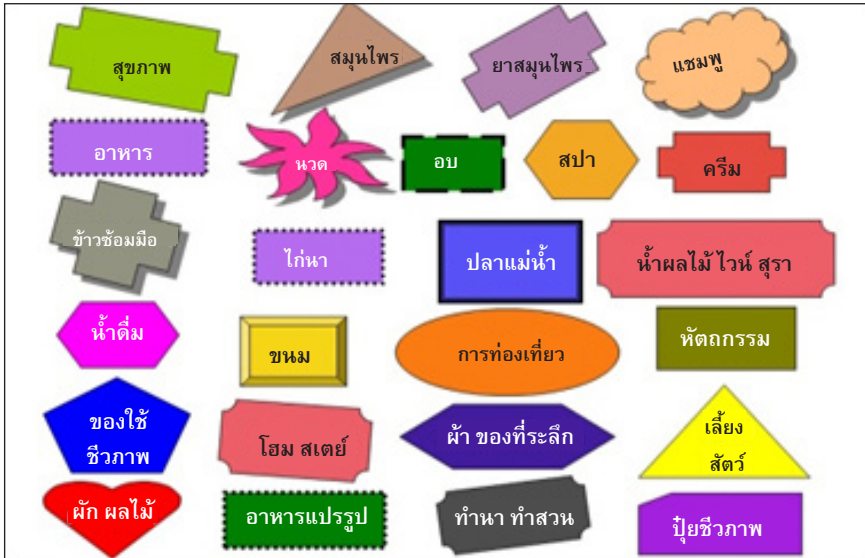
สุขภาพ

สมุนไพร

ยาสมุนไพร

แชมพู

อาหาร

นวด

อบ

สปา

ครีม

ข้าวซ้อมมือ

ไก่นา

ปลาแม่น้ำ

น้ำผลไม้ ไวน์ สุรา

น้ำดื่ม

ขนม

การท่องเที่ยว

หัตถกรรม

ของใช้ ชีวภาพ

โฮม สเตย์

ผ้า ของที่ระลึก

เลี้ยง สัตว์

ผัก ผลไม้

อาหารแปรรูป

ทำนา ทำสวน

ปุ๋ยชีวภาพ